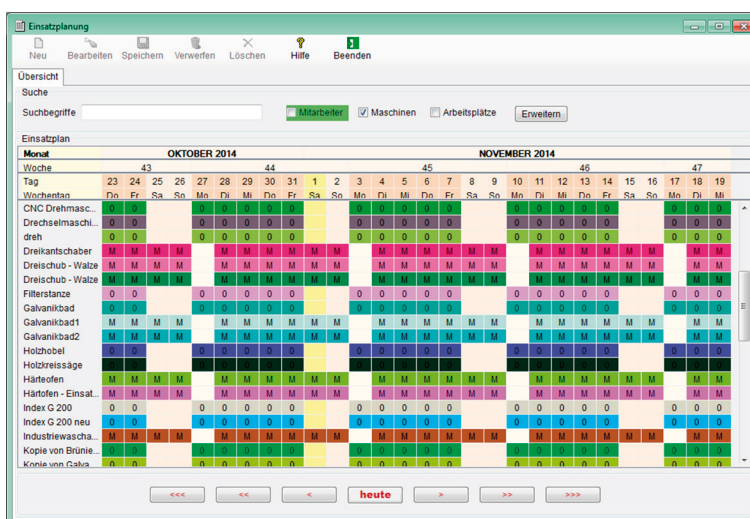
Einsatzplanung

Neu Bearbeiten Speichern Verwerfen Löschen Hilfe Beenden

Übersicht

Suche

Suchbegriffe Mitarbeiter Maschinen Arbeitsplätze Erweitern

Einsatzplan

| Monat | OKTOBER 2014 | | | | | | | | | | NOVEMBER 2014 | | | | | | | | | | | | | | | | | | | |
|---|---|---|---|---|---|---|---|---|---|---|---|---|---|---|---|---|---|---|---|---|---|---|---|---|---|---|---|---|---|---|
| Woche | 43 | | | | 44 | | | | | | | | 45 | | | | | | | 46 | | | | | | | 47 | | |
| Tag | 23 | 24 | 25 | 26 | 27 | 28 | 29 | 30 | 31 | 1 | 2 | 3 | 4 | 5 | 6 | 7 | 8 | 9 | 10 | 11 | 12 | 13 | 14 | 15 | 16 | 17 | 18 | 19 |
| Wochentag | Do | Fr | Sa | So | Mo | Di | Mi | Do | Fr | Sa | So | Mo | Di | Mi | Do | Fr | Sa | So | Mo | Di | Mi | Do | Fr | Sa | So | Mo | Di | Mi |
| CNC Drehmasc... | 0 | 0 | | | 0 | 0 | 0 | 0 | 0 | | | 0 | 0 | 0 | 0 | 0 | | | 0 | 0 | 0 | 0 | 0 | | | 0 | 0 | 0 |
| Drechselmaschi... | 0 | 0 | | | 0 | 0 | 0 | 0 | 0 | | | 0 | 0 | 0 | 0 | 0 | | | 0 | 0 | 0 | 0 | 0 | | | 0 | 0 | 0 |
| dreh | 0 | 0 | | | 0 | 0 | 0 | 0 | 0 | | | 0 | 0 | 0 | 0 | 0 | | | 0 | 0 | 0 | 0 | 0 | | | 0 | 0 | 0 |
| Dreikantschaber | M | M | M | M | | M | M | M | M | M | M | | M | M | M | M | M | M | | M | M | M | M | M | M | | M | M |
| Dreischub - Walze | M | M | M | M | | M | M | M | M | M | M | | M | M | M | M | M | M | | M | M | M | M | M | M | | M | M |
| Dreischub - Walze | M | M | M | M | | M | M | M | M | M | M | | M | M | M | M | M | M | | M | M | M | M | M | M | | M | M |
| Filterstanze | 0 | 0 | | | 0 | 0 | 0 | 0 | 0 | | | 0 | 0 | 0 | 0 | 0 | | | 0 | 0 | 0 | 0 | 0 | | | 0 | 0 | 0 |
| Galvanikbad | 0 | 0 | | | 0 | 0 | 0 | 0 | 0 | | | 0 | 0 | 0 | 0 | 0 | | | 0 | 0 | 0 | 0 | 0 | | | 0 | 0 | 0 |
| Galvanikbad1 | M | M | M | M | | M | M | M | M | M | M | | M | M | M | M | M | M | | M | M | M | M | M | M | | M | M |
| Galvanikbad2 | M | M | M | M | | M | M | M | M | M | M | | M | M | M | M | M | M | | M | M | M | M | M | M | | M | M |
| Holzhobel | 0 | 0 | | | 0 | 0 | 0 | 0 | 0 | | | 0 | 0 | 0 | 0 | 0 | | | 0 | 0 | 0 | 0 | 0 | | | 0 | 0 | 0 |
| Holzkreissäge | 0 | 0 | | | 0 | 0 | 0 | 0 | 0 | | | 0 | 0 | 0 | 0 | 0 | | | 0 | 0 | 0 | 0 | 0 | | | 0 | 0 | 0 |
| Härteofen | M | M | M | M | | M | M | M | M | M | M | | M | M | M | M | M | M | | M | M | M | M | M | M | | M | M |
| Härtofen - Einsat... | M | M | M | M | | M | M | M | M | M | M | | M | M | M | M | M | M | | M | M | M | M | M | M | | M | M |
| Index G 200 | 0 | 0 | | | 0 | 0 | 0 | 0 | 0 | | | 0 | 0 | 0 | 0 | 0 | | | 0 | 0 | 0 | 0 | 0 | | | 0 | 0 | 0 |
| Index G 200 neu | 0 | 0 | | | 0 | 0 | 0 | 0 | 0 | | | 0 | 0 | 0 | 0 | 0 | | | 0 | 0 | 0 | 0 | 0 | | | 0 | 0 | 0 |
| Industriewascha... | M | M | M | M | | M | M | M | M | M | M | | M | M | M | M | M | M | | M | M | M | M | M | M | | M | M |
| Kopie von Brünie... | 0 | 0 | | | 0 | 0 | 0 | 0 | 0 | | | 0 | 0 | 0 | 0 | 0 | | | 0 | 0 | 0 | 0 | 0 | | | 0 | 0 | 0 |
| Kopie von Galva... | | | | | | | | | | | | | | | | | | | | | | | | | | | | |

<<< << < heute > >> >>>